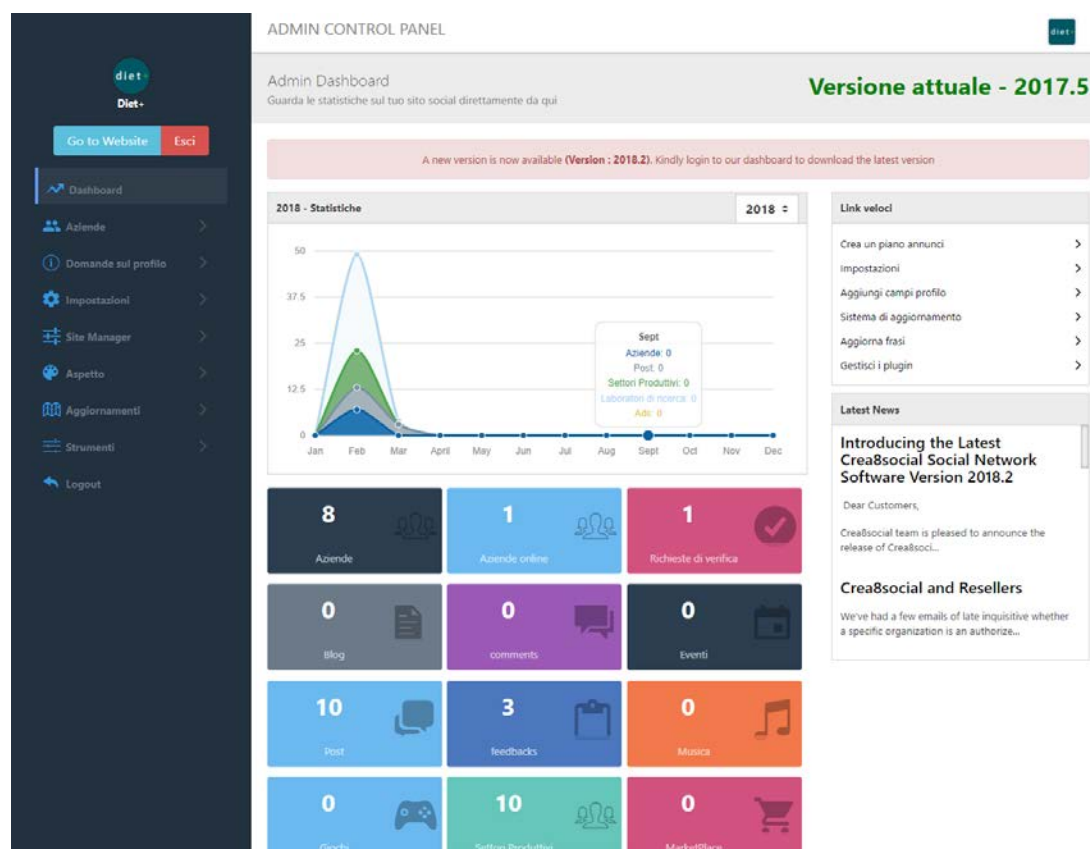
diet+
Diet+

Go to Website Esci

Dashboard
Aziende
Domande sul profilo
Impostazioni
Site Manager
Aspetto
Aggiornamenti
Strumenti
Logout

ADMIN CONTROL PANEL

diet+

Admin Dashboard
Guarda le statistiche sul tuo sito social direttamente da qui

Versione attuale - 2017.5

A new version is now available (Version : 2018.2). Kindly login to our dashboard to download the latest version

2018 - Statistiche

2018

50
37.5
25
12.5
0
Jan Feb Mar Apr May Jun Jul Aug Sept Oct Nov Dec

Sept
Aziende: 0
Post: 0
Settori Produttivi: 0
Laboratori di ricerca: 0
Ads: 0

Link veloci

Crea un piano annunci
Impostazioni
Aggiungi campi profilo
Sistema di aggiornamento
Aggiorna frasi
Gestisci i plugin

Latest News

Introducing the Latest Crea8social Social Network Software Version 2018.2

Dear Customers,

Crea8social team is pleased to announce the release of Crea8soci...

Crea8social and Resellers

We've had a few emails of late inquisitive whether a specific organization is an authorize...

8
Aziende

1
Aziende online

1
Richieste di verifica

0
Blog

0
comments

0
Eventi

10
Post

3
feedbacks

0
Musica

0
Giochi

10
Settori Produttivi

0
MarketPlace